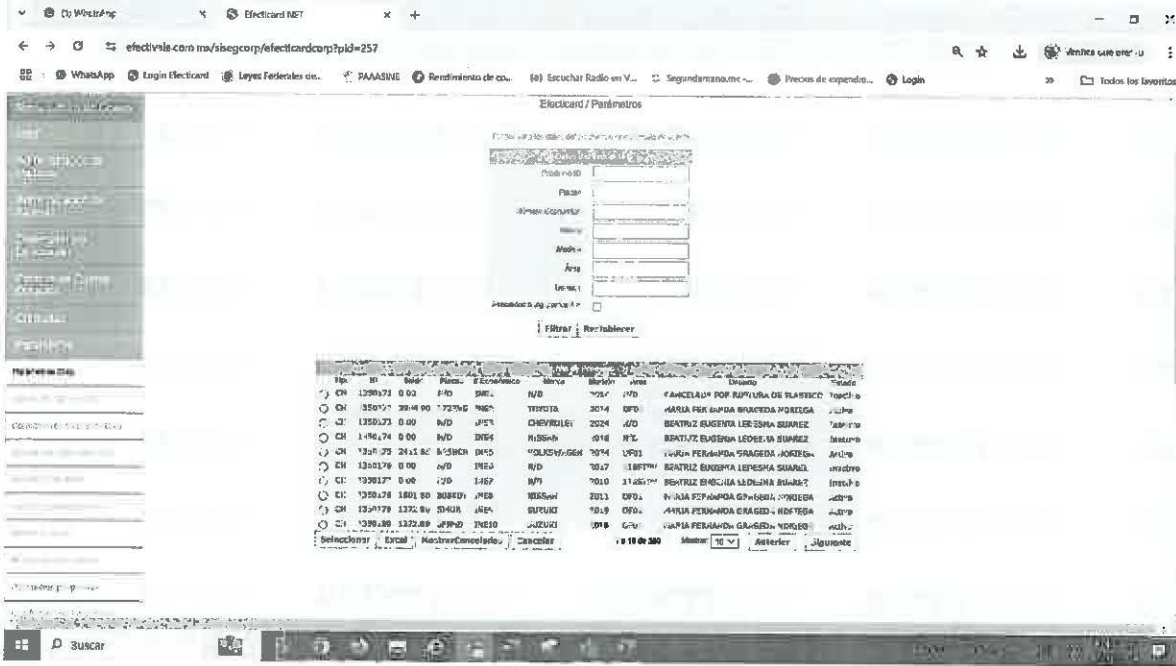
(1) WhatsApp × Efecticard NET × +

efectivale.com.mx/sisegcorp/efecticardcorp?pid=257

WhatsApp Login Efecticard Leyes Federales de... PAAASINE Rendimiento de co... Escuchar Radio en V... Segundamano.mx ... Precios de expendio... Login Todos los favoritos

Efecticard / Parámetros

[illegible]

Producto ID
Placas
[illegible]
Marca
Modelo
Área
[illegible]
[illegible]

Filtrar Restablecer

| Tipo | ID | Saldo | Placas | # Económico | Marca | Modelo | Área | Usuario | Estado |
|---|---|---|---|---|---|---|---|---|---|
| CH | 1350171 | 0.00 | N/D | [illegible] | N/D | 2024 | N/D | CANCELADO POR RUPTURA DE PLASTICO | Inactivo |
| CH | 1350172 | 3944.90 | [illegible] | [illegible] | TOYOTA | 2014 | OFO | MARIA FERNANDA GRACEDA NORIEGA | Activo |
| CH | 1350173 | 0.00 | N/D | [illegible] | CHEVROLET | 2024 | N/D | BEATRIZ EUGENIA LEDESMA SUAREZ | Inactivo |
| CH | 1350174 | 0.00 | N/D | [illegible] | NISSAN | 2018 | N/D | BEATRIZ EUGENIA LEDESMA SUAREZ | Inactivo |
| CH | 1350175 | 2411.82 | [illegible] | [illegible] | VOLKSWAGEN | 2024 | OF01 | MARIA FERNANDA GRACEDA NORIEGA | Activo |
| CH | 1350176 | 0.00 | N/D | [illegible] | N/D | 2017 | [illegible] | BEATRIZ EUGENIA LEDESMA SUAREZ | Inactivo |
| CH | 1350177 | 0.00 | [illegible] | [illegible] | N/D | 2010 | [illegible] | BEATRIZ EUGENIA LEDESMA SUAREZ | Inactivo |
| CH | 1350178 | 1801.80 | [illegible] | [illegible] | NISSAN | 2011 | OF01 | MARIA FERNANDA GRACEDA NORIEGA | Activo |
| CH | 1350179 | 1372.84 | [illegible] | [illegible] | SUZUKI | 2019 | OF01 | MARIA FERNANDA GRACEDA NORIEGA | Activo |
| CH | 1350180 | 1372.89 | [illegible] | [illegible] | SUZUKI | 2018 | OF01 | MARIA FERNANDA GRACEDA NORIEGA | Activo |

Seleccionar Excel MostrarCancelados Cancelar 1 a 10 de 380 Mostrar 10 Anterior Siguiente

Parámetros

Suscar